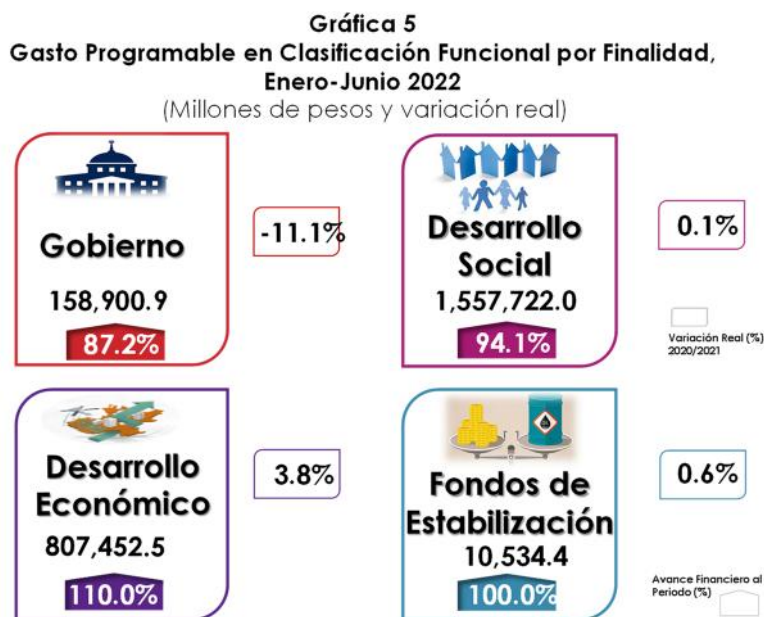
Gráfica 5
Gasto Programable en Clasificación Funcional por Finalidad, Enero-Junio 2022
(Millones de pesos y variación real)

Gobierno
158,900.9
87.2%

-11.1%

Desarrollo Social
1,557,722.0
94.1%

0.1%

Variación Real (%) 2020/2021

Desarrollo Económico
807,452.5
110.0%

3.8%

Fondos de Estabilización
10,534.4
100.0%

0.6%

Avance Financiero al Periodo (%)